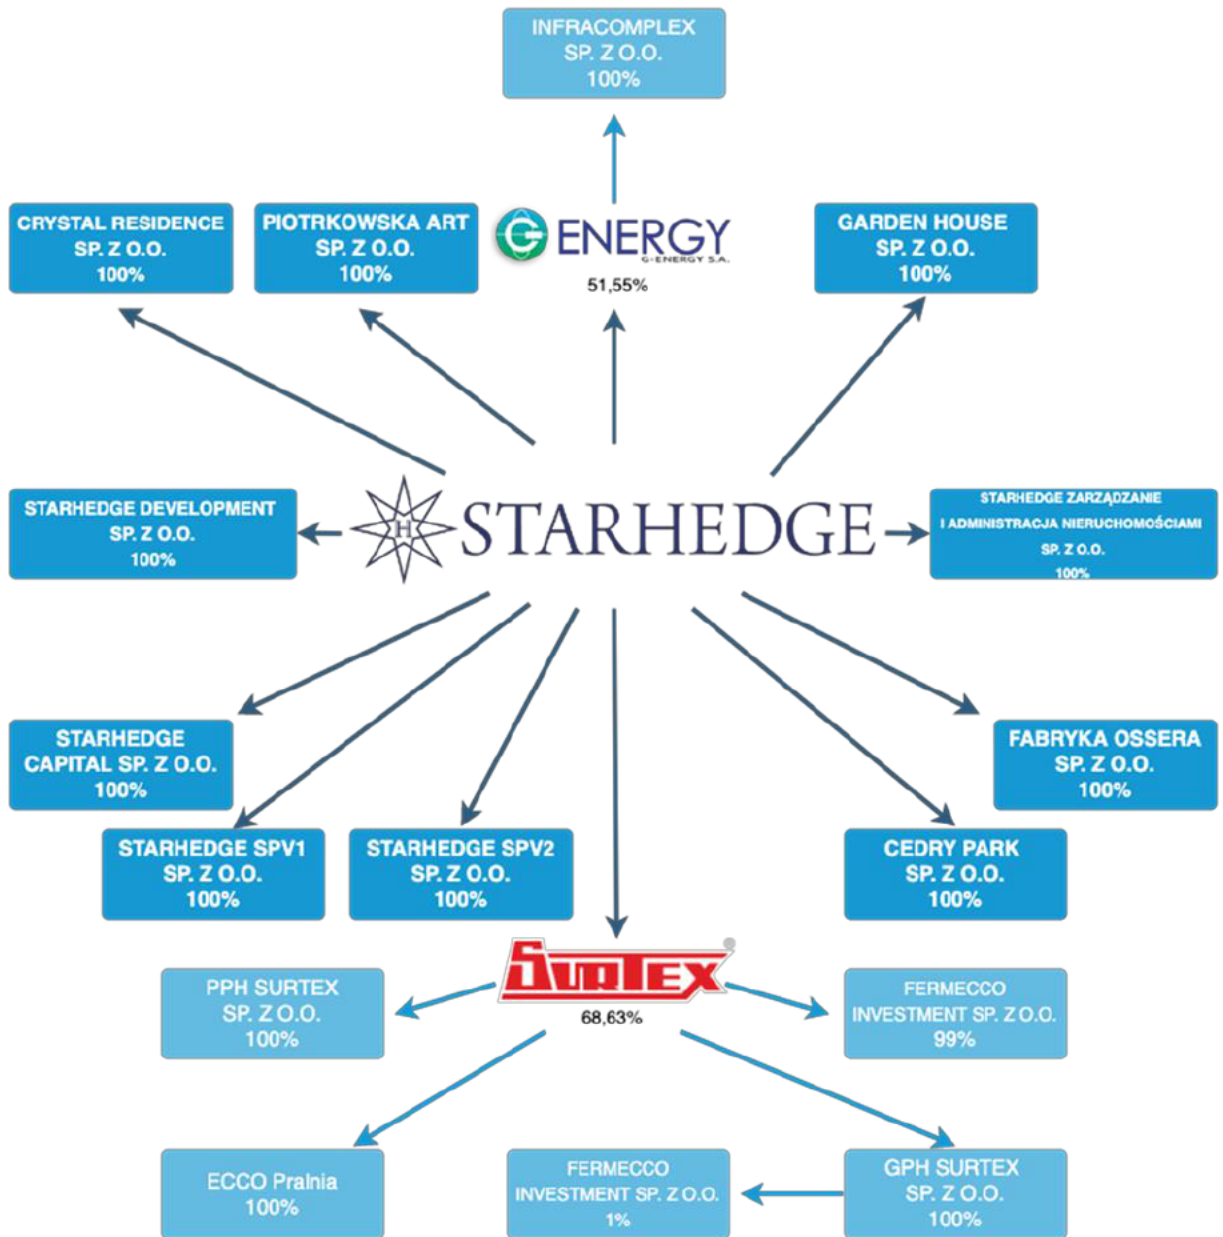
INFRACOMPLEX
SP. Z O.O.
100%

CRYSTAL RESIDENCE
SP. Z O.O.
100%

PIOTRKOWSKA ART
SP. Z O.O.
100%

ENERGY
G-ENERGY S.A.
51,55%

GARDEN HOUSE
SP. Z O.O.
100%

STARHEDGE DEVELOPMENT
SP. Z O.O.
100%

H
STARHEDGE

STARHEDGE ZARZĄDZANIE
I ADMINISTRACJA NIERUCHOMOŚCIAMI
SP. Z O.O.
100%

STARHEDGE
CAPITAL SP. Z O.O.
100%

FABRYKA OSSERA
SP. Z O.O.
100%

STARHEDGE SPV1
SP. Z O.O.
100%

STARHEDGE SPV2
SP. Z O.O.
100%

CEDRY PARK
SP. Z O.O.
100%

SURTEX
68,63%

PPH SURTEX
SP. Z O.O.
100%

FERMECCO
INVESTMENT SP. Z O.O.
99%

ECCO Pralnia
100%

FERMECCO
INVESTMENT SP. Z O.O.
1%

GPH SURTEX
SP. Z O.O.
100%